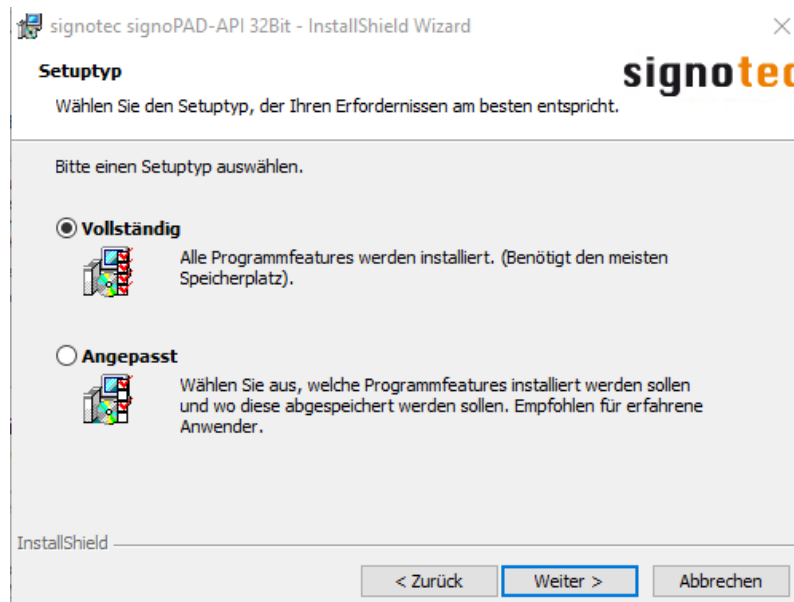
signotec signoPAD-API 32Bit - InstallShield Wizard

×

Setuptyp

signotec

Wählen Sie den Setuptyp, der Ihren Erfordernissen am besten entspricht.

Bitte einen Setuptyp auswählen.

Vollständig

Alle Programmfeatures werden installiert. (Benötigt den meisten Speicherplatz).

Angepasst

Wählen Sie aus, welche Programmfeatures installiert werden sollen und wo diese abgespeichert werden sollen. Empfohlen für erfahrene Anwender.

InstallShield

< Zurück

Weiter >

Abbrechen